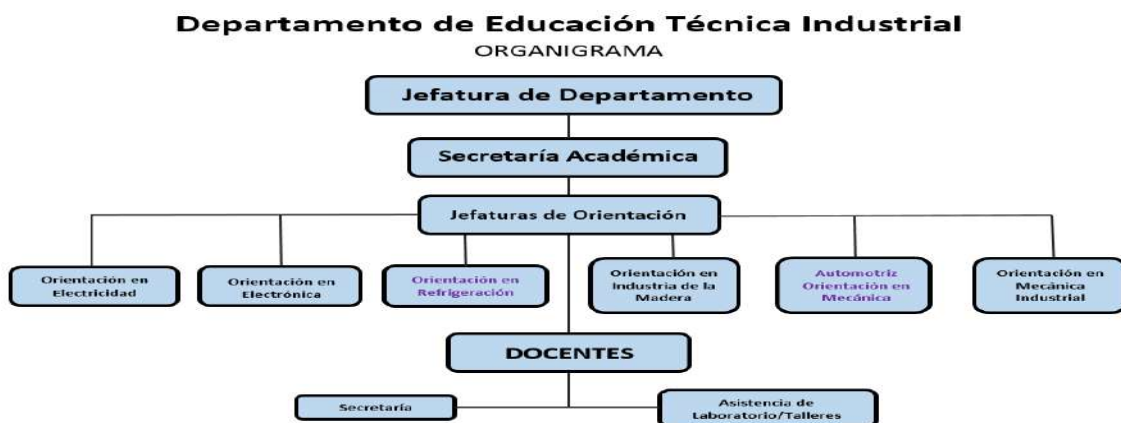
Departamento de Educación Técnica Industrial

ORGANIGRAMA

Jefatura de Departamento

Secretaría Académica

Jefaturas de Orientación

Orientación en Electricidad

Orientación en Electrónica

Orientación en Refrigeración

Orientación en Industria de la Madera

Automotriz Orientación en Mecánica

Orientación en Mecánica Industrial

DOCENTES

Secretaría

Asistencia de Laboratorio/Talleres